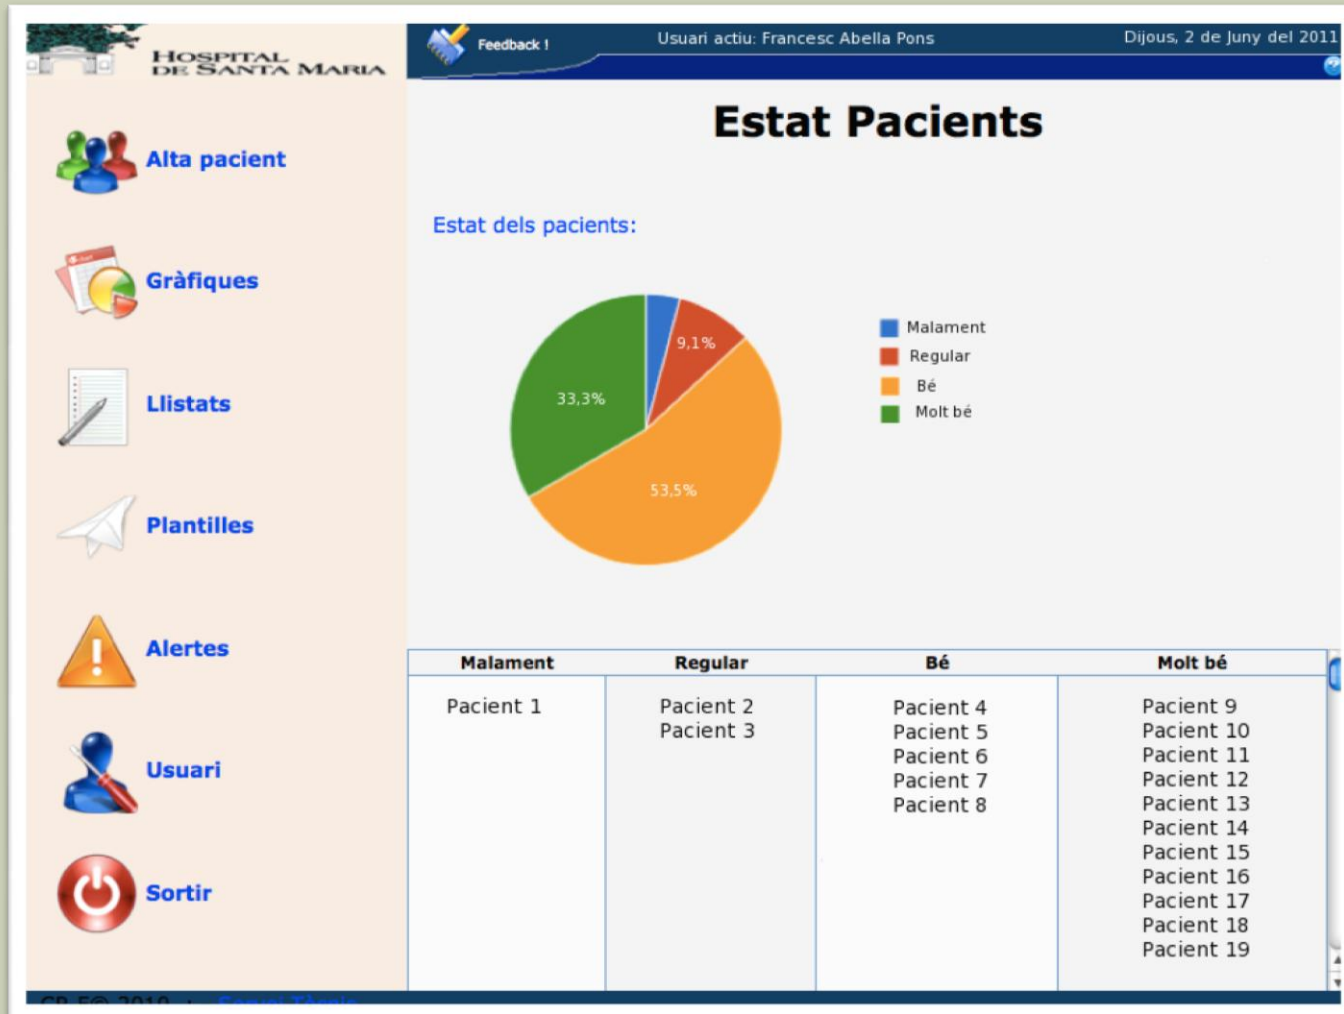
HOSPITAL DE SANTA MARIA

Feedback !

Usuari actiu: Francesc Abella Pons

Dijous, 2 de Juny del 2011

Alta pacient

Gràfiques

Llistats

Plantilles

Alertes

Usuari

Sortir

Estat Pacients

Estat dels pacients:

9,1%

33,3%

53,5%

Malament
Regular
Bé
Molt bé

| Malament | Regular | Bé | Molt bé |
|---|---|---|---|
| Pacient 1 | Pacient 2<br>Pacient 3 | Pacient 4<br>Pacient 5<br>Pacient 6<br>Pacient 7<br>Pacient 8 | Pacient 9<br>Pacient 10<br>Pacient 11<br>Pacient 12<br>Pacient 13<br>Pacient 14<br>Pacient 15<br>Pacient 16<br>Pacient 17<br>Pacient 18<br>Pacient 19 |

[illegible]